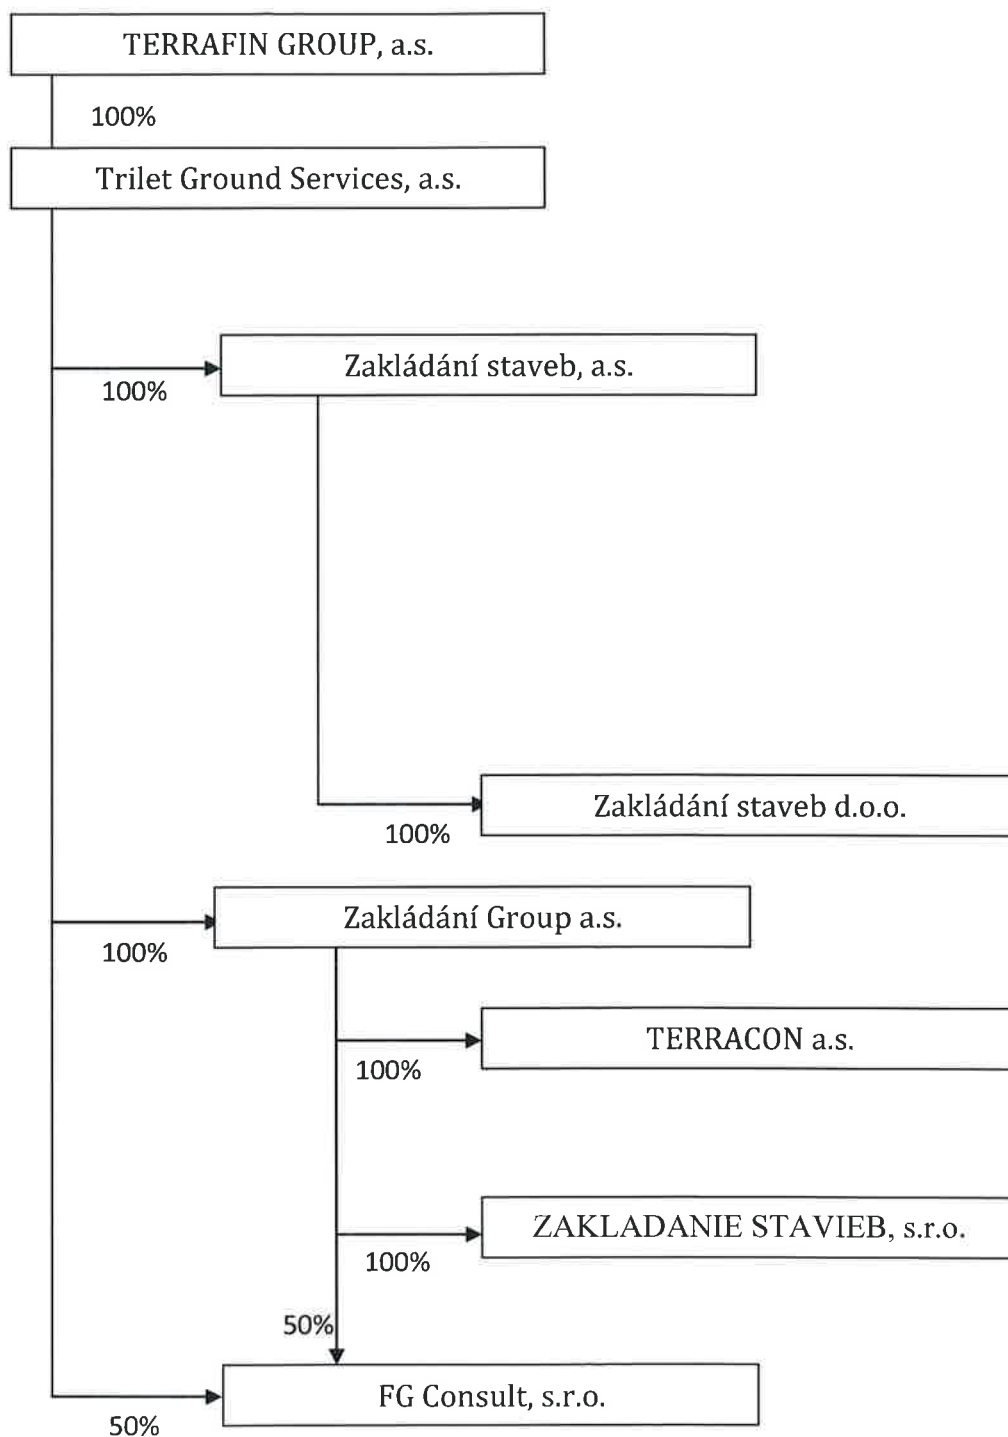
TERRAFIN GROUP, a.s.

100%

Trilet Ground Services, a.s.

Zakládání staveb, a.s.

100%

Zakládání staveb d.o.o.

100%

Zakládání Group a.s.

100%

TERRACON a.s.

100%

ZAKLADANIE STAVIEB, s.r.o.

100%

50%

FG Consult, s.r.o.

50%